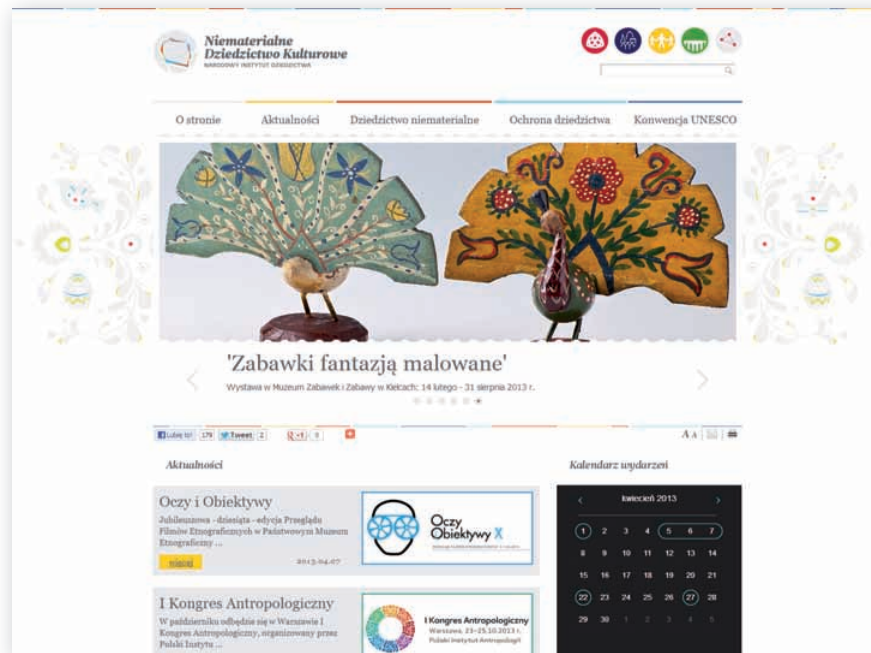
Niematerialne Dziedzictwo Kulturowe
NARODOWY INSTYTUT DZIEDZICTWA

O stronie
Aktualności
Dziedzictwo niematerialne
Ochrona dziedzictwa
Konwencja UNESCO

'Zabawki fantazją malowane'
Wystawa w Muzeum Zabawek i Zabawy w Kielcach: 14 lutego - 31 sierpnia 2013 r.

Lubię to! 179 Tweet 2 +1 0

A A

Aktualności

Oczy i Obiektywy
Jubileuszowa - dziesiąta - edycja Przeglądu Filmów Etnograficznych w Państwowym Muzeum Etnograficzny ...
więcej
2013.04.07

Oczy Obiektywy X

I Kongres Antropologiczny
W październiku odbędzie się w Warszawie I Kongres Antropologiczny, organizowany przez Polski Instytut ...

I Kongres Antropologiczny
Warszawa, 23-25.10.2013 r.
Polski Instytut Antropologii

Kalendarz wydarzeń

kwiecień 2013

| 1 | 2 | 3 | 4 | 5 | 6 | 7 |
|---|---|---|---|---|---|---|
| 8 | 9 | 10 | 11 | 12 | 13 | 14 |
| 15 | 16 | 17 | 18 | 19 | 20 | 21 |
| 22 | 23 | 24 | 25 | 26 | 27 | 28 |
| 29 | 30 | 1 | 2 | 3 | 4 | 5 |